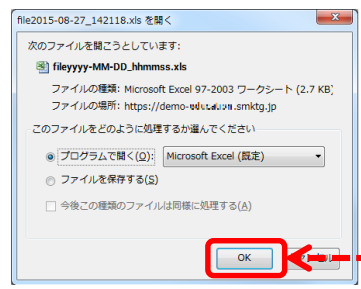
file2015-08-27_142118.xls を開く

次のファイルを開こうとしています:

fileyyyy-MM-DD_hhmmss.xls

ファイルの種類: Microsoft Excel 97-2003 ワークシート (2.7 KB)
ファイルの場所: https://demo-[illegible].smktg.jp

このファイルをどのように処理するか選んでください

プログラムで開く(O): Microsoft Excel (既定)

ファイルを保存する(S)

今後この種類のファイルは同様に処理する(A)

OK

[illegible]